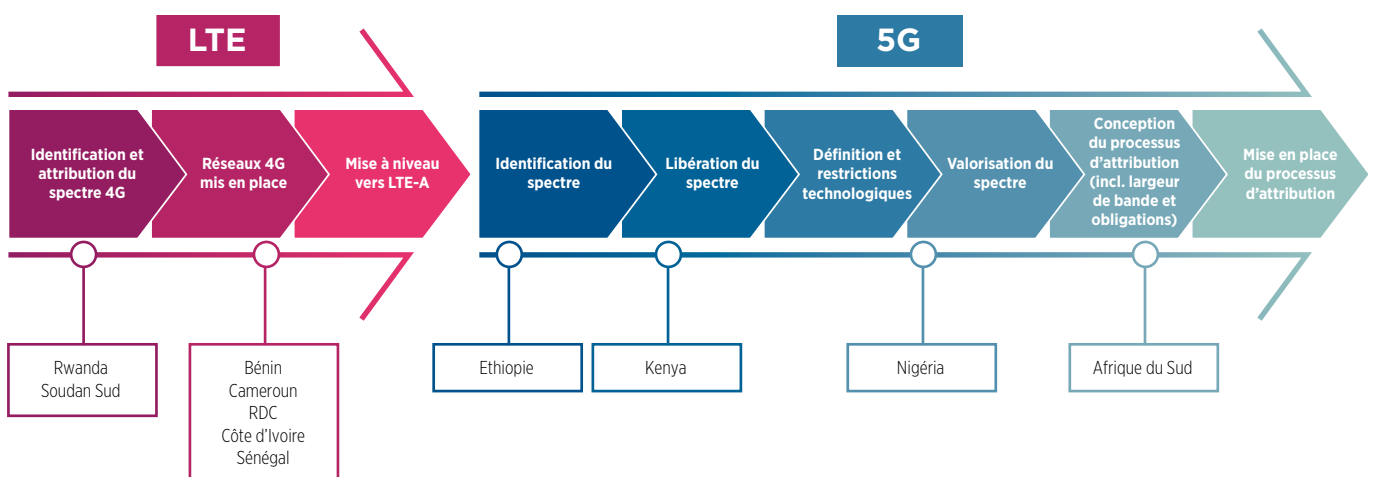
LTE

Identification et attribution du spectre 4G

Réseaux 4G mis en place

Mise à niveau vers LTE-A

Rwanda
Soudan Sud

Bénin
Cameroun
RDC
Côte d'Ivoire
Sénégal

5G

Identification du spectre

Libération du spectre

Définition et restrictions technologiques

Valorisation du spectre

Conception du processus d'attribution (incl. largeur de bande et obligations)

Mise en place du processus d'attribution

Ethiopie

Kenya

Nigéria

Afrique du Sud